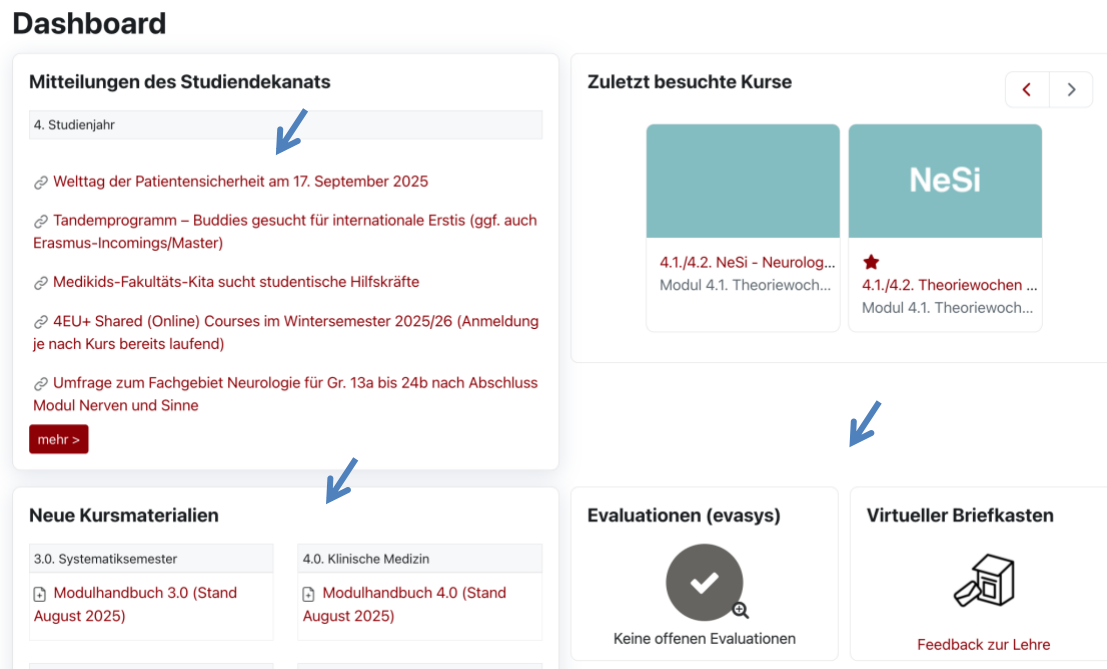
Dashboard

Mitteilungen des Studiendekanats

4. Studienjahr

Welttag der Patientensicherheit am 17. September 2025

Tandemprogramm – Buddies gesucht für internationale Erstis (ggf. auch Erasmus-Incomings/Master)

Medikids-Fakultäts-Kita sucht studentische Hilfskräfte

4EU+ Shared (Online) Courses im Wintersemester 2025/26 (Anmeldung je nach Kurs bereits laufend)

Umfrage zum Fachgebiet Neurologie für Gr. 13a bis 24b nach Abschluss Modul Nerven und Sinne

mehr >

Zuletzt besuchte Kurse

4.1./4.2. NeSi - Neurolog...
Modul 4.1. Theoriewoch...

NeSi

4.1./4.2. Theoriewochen ...
Modul 4.1. Theoriewoch...

Neue Kursmaterialien

3.0. Systematiksemester

Modulhandbuch 3.0 (Stand August 2025)

4.0. Klinische Medizin

Modulhandbuch 4.0 (Stand August 2025)

Evaluationen (evasys)

Keine offenen Evaluationen

Virtueller Briefkasten

Feedback zur Lehre